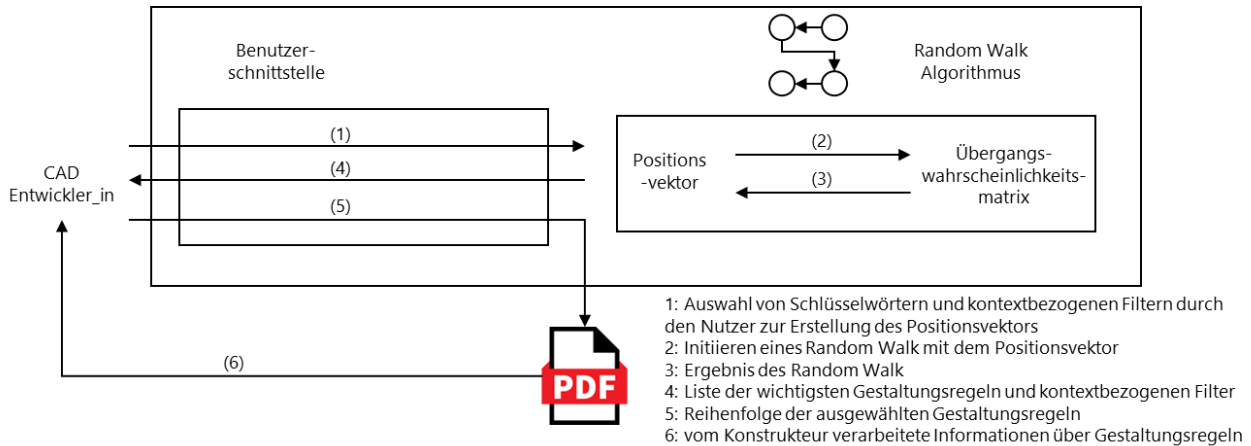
Benutzer-schnittstelle

Random Walk Algorithmus

CAD Entwickler_in

(1)

(4)

(5)

Positions-vektor

(2)

(3)

Übergangs-wahrscheinlichkeits-matrix

(6)

PDF

1: Auswahl von Schlüsselwörtern und kontextbezogenen Filtern durch den Nutzer zur Erstellung des Positionsvektors
2: Initiieren eines Random Walk mit dem Positionsvektor
3: Ergebnis des Random Walk
4: Liste der wichtigsten Gestaltungsregeln und kontextbezogenen Filter
5: Reihenfolge der ausgewählten Gestaltungsregeln
6: vom Konstrukteur verarbeitete Informationen über Gestaltungsregeln